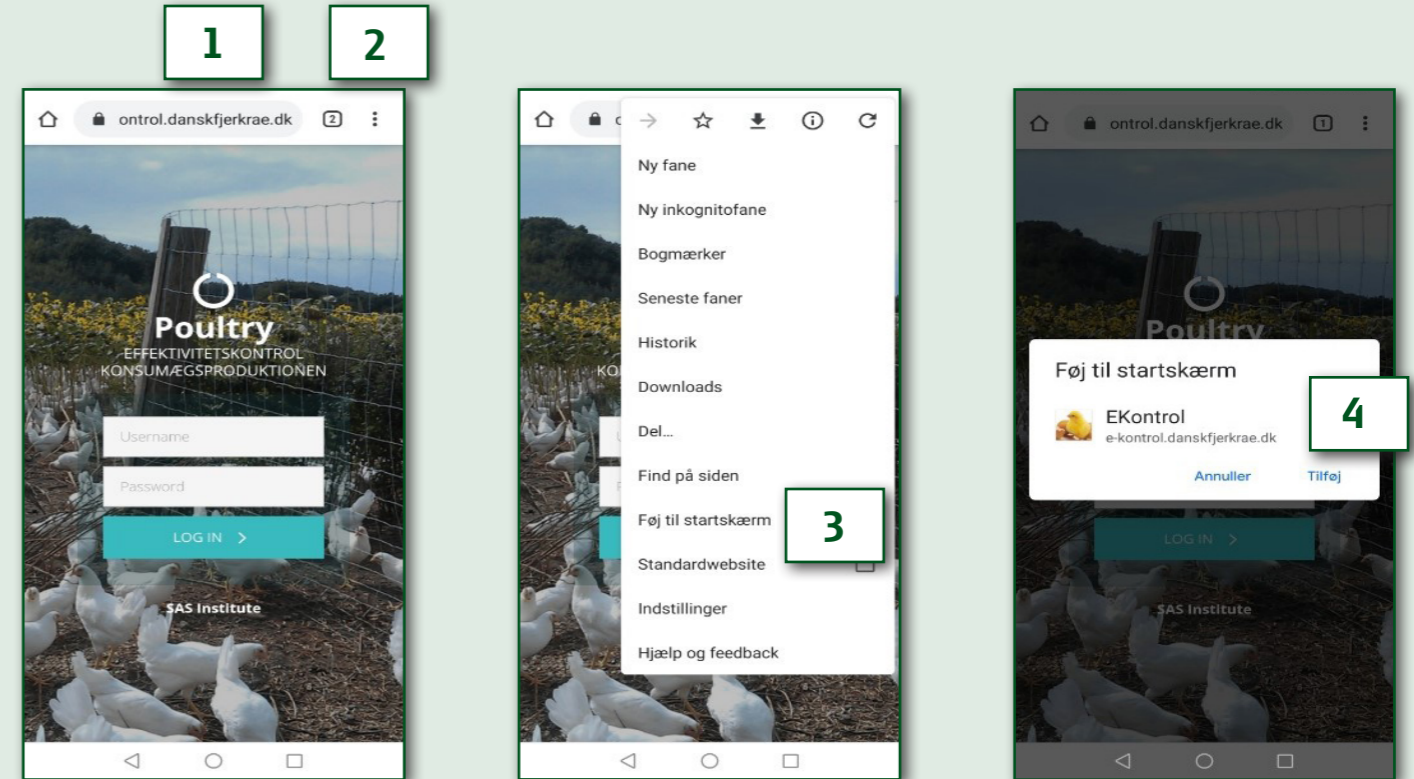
1

2

ontrol.danskfjerkrae.dk 2

Poultry
EFFEKTIVITETSKONTROL
KONSUMÆGSPRODUKTIONEN

Username

Password

LOG IN >

SAS Institute

Ny fane

Ny inkognitofane

Bogmærker

Seneste faner

Historik

Downloads

Del...

Find på siden

Føj til startskærm

3

Standardwebsite

Indstillinger

Hjælp og feedback

ontrol.danskfjerkrae.dk 1

Poultry

Føj til startskærm

EKontrol
e-kontrol.danskfjerkrae.dk

4

Annuller Tilføj

LOG IN >

SAS Institute